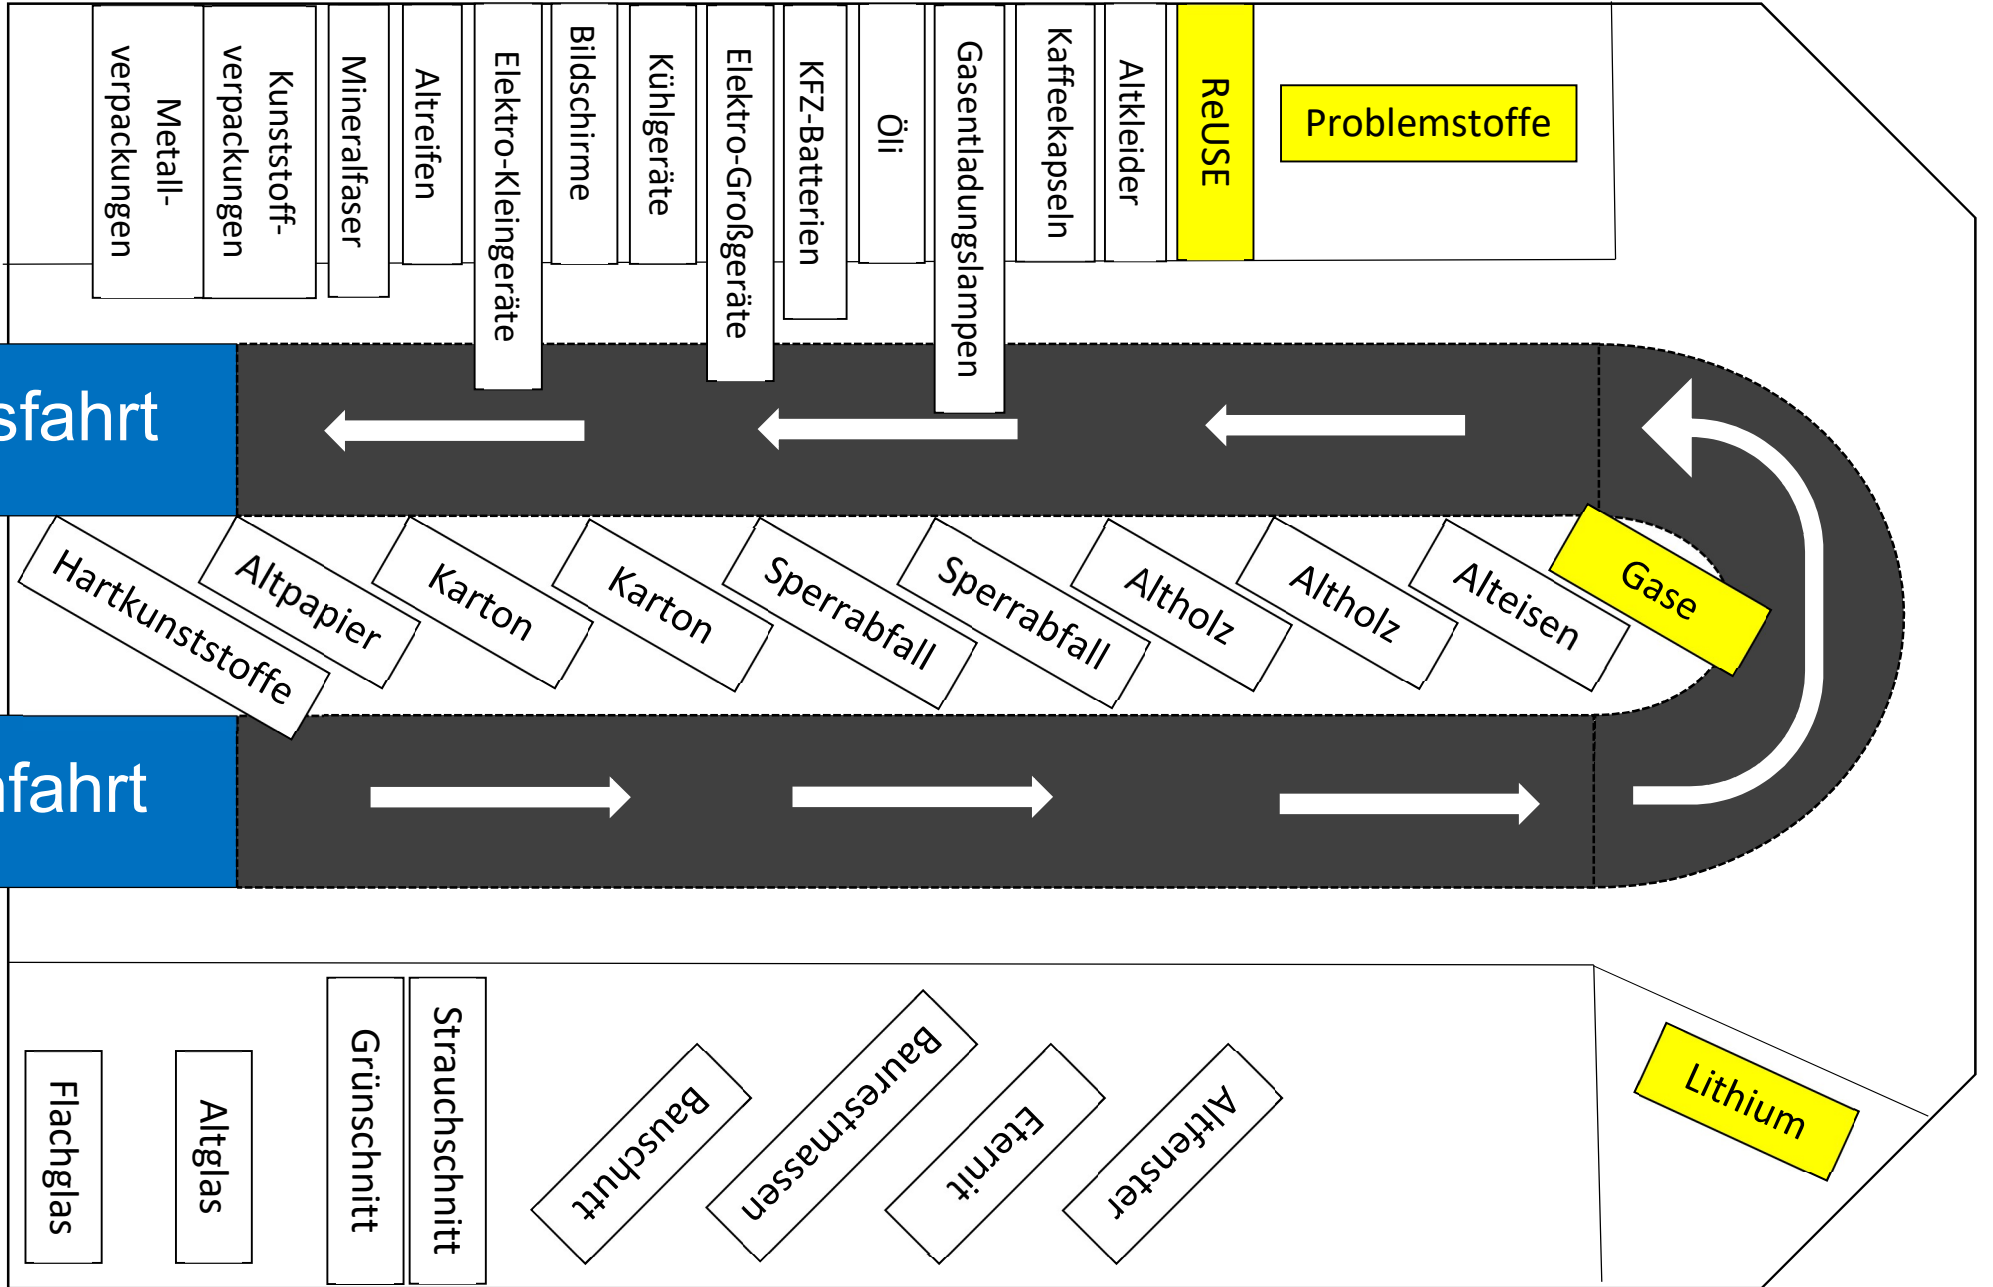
Metall-verpackungen

Kunststoff-verpackungen

Mineralfaser

Altreifen

Elektro-Kleingeräte

Bildschirme

Kühlgeräte

Elektro-Großgeräte

KFZ-Batterien

Öli

Gasentladungslampen

Kaffeekapseln

Altkleider

ReUSE

Problemstoffe

sfahrt

Hartkunststoffe

Altpapier

Karton

Karton

Sperrabfall

Sperrabfall

Altholz

Altholz

Alteisen

Gase

nfahrt

Flachglas

Altglas

Grünschnitt

Strauchschnitt

Bauschutt

Baurestmassen

Eternit

Altfenster

Lithium